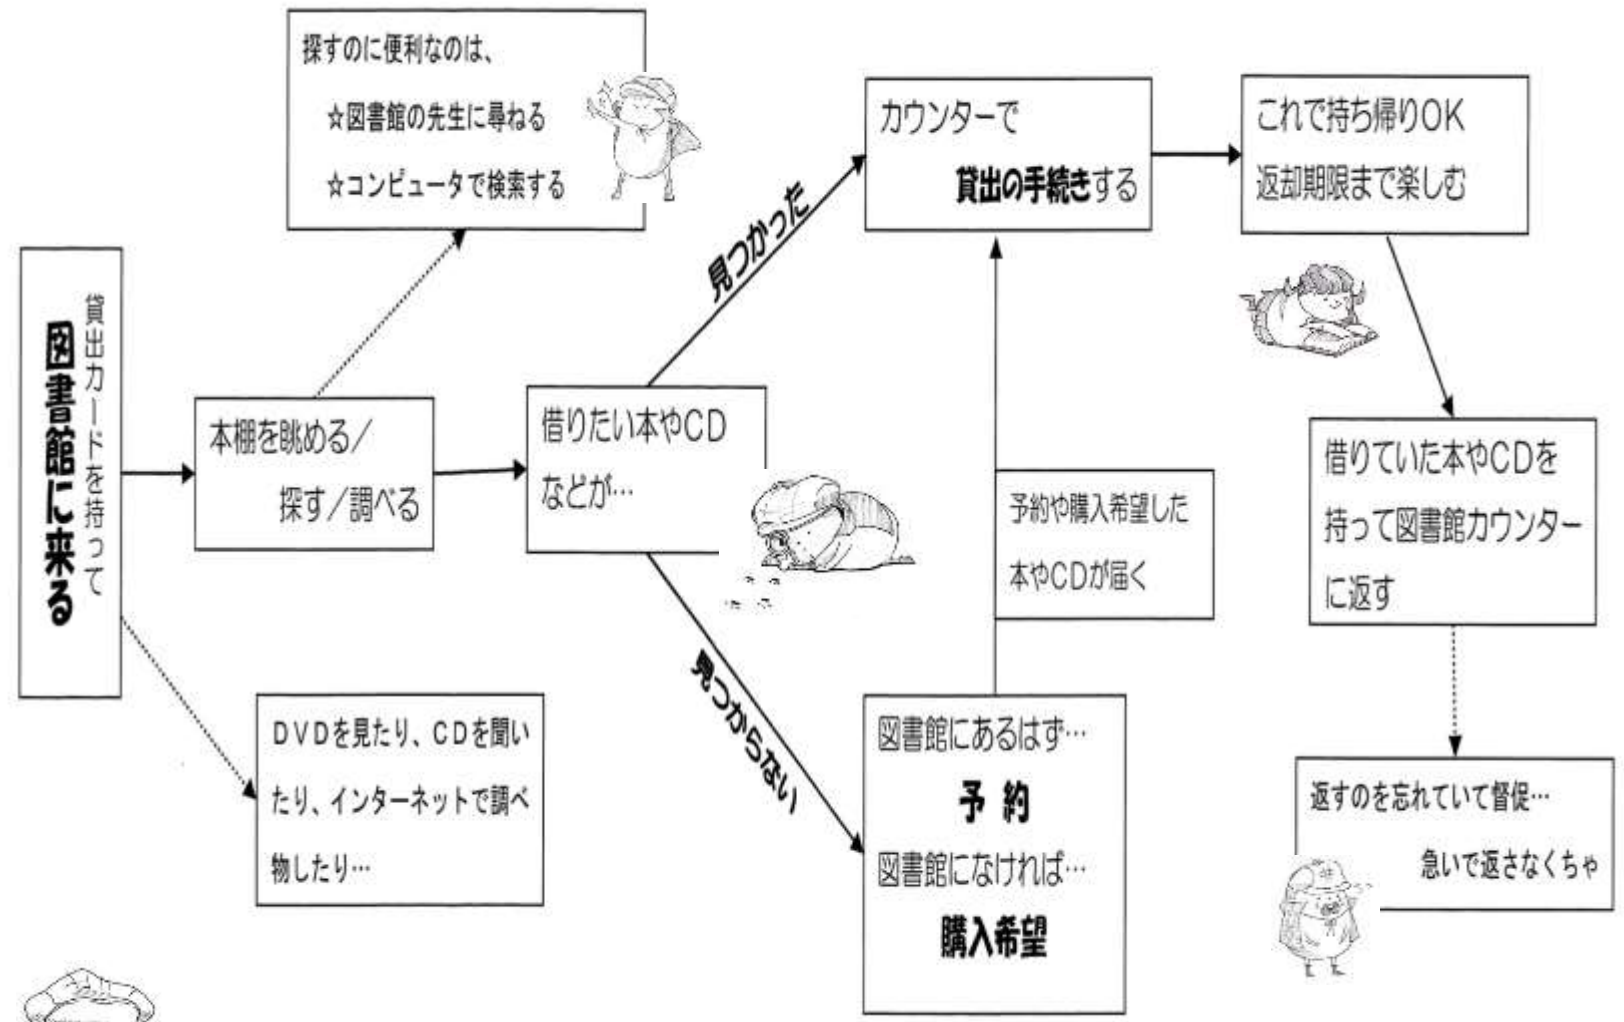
貸出カードを持って
図書館に来る

本棚を眺める／
探す／調べる

探すのに便利なのは、
☆図書館の先生に尋ねる
☆コンピュータで検索する

DVDを見たり、CDを聞いたり、インターネットで調べ物したり…

借りたい本やCD
などが…

見つかった

見つからない

カウンターで
貸出の手続きする

予約や購入希望した
本やCDが届く

図書館にあるはず…
予約
図書館になければ…
購入希望

これで持ち帰りOK
返却期限まで楽しむ

借りていた本やCDを
持って図書館カウンター
に返す

返すのを忘れていて督促…
急いで返さなくちゃ